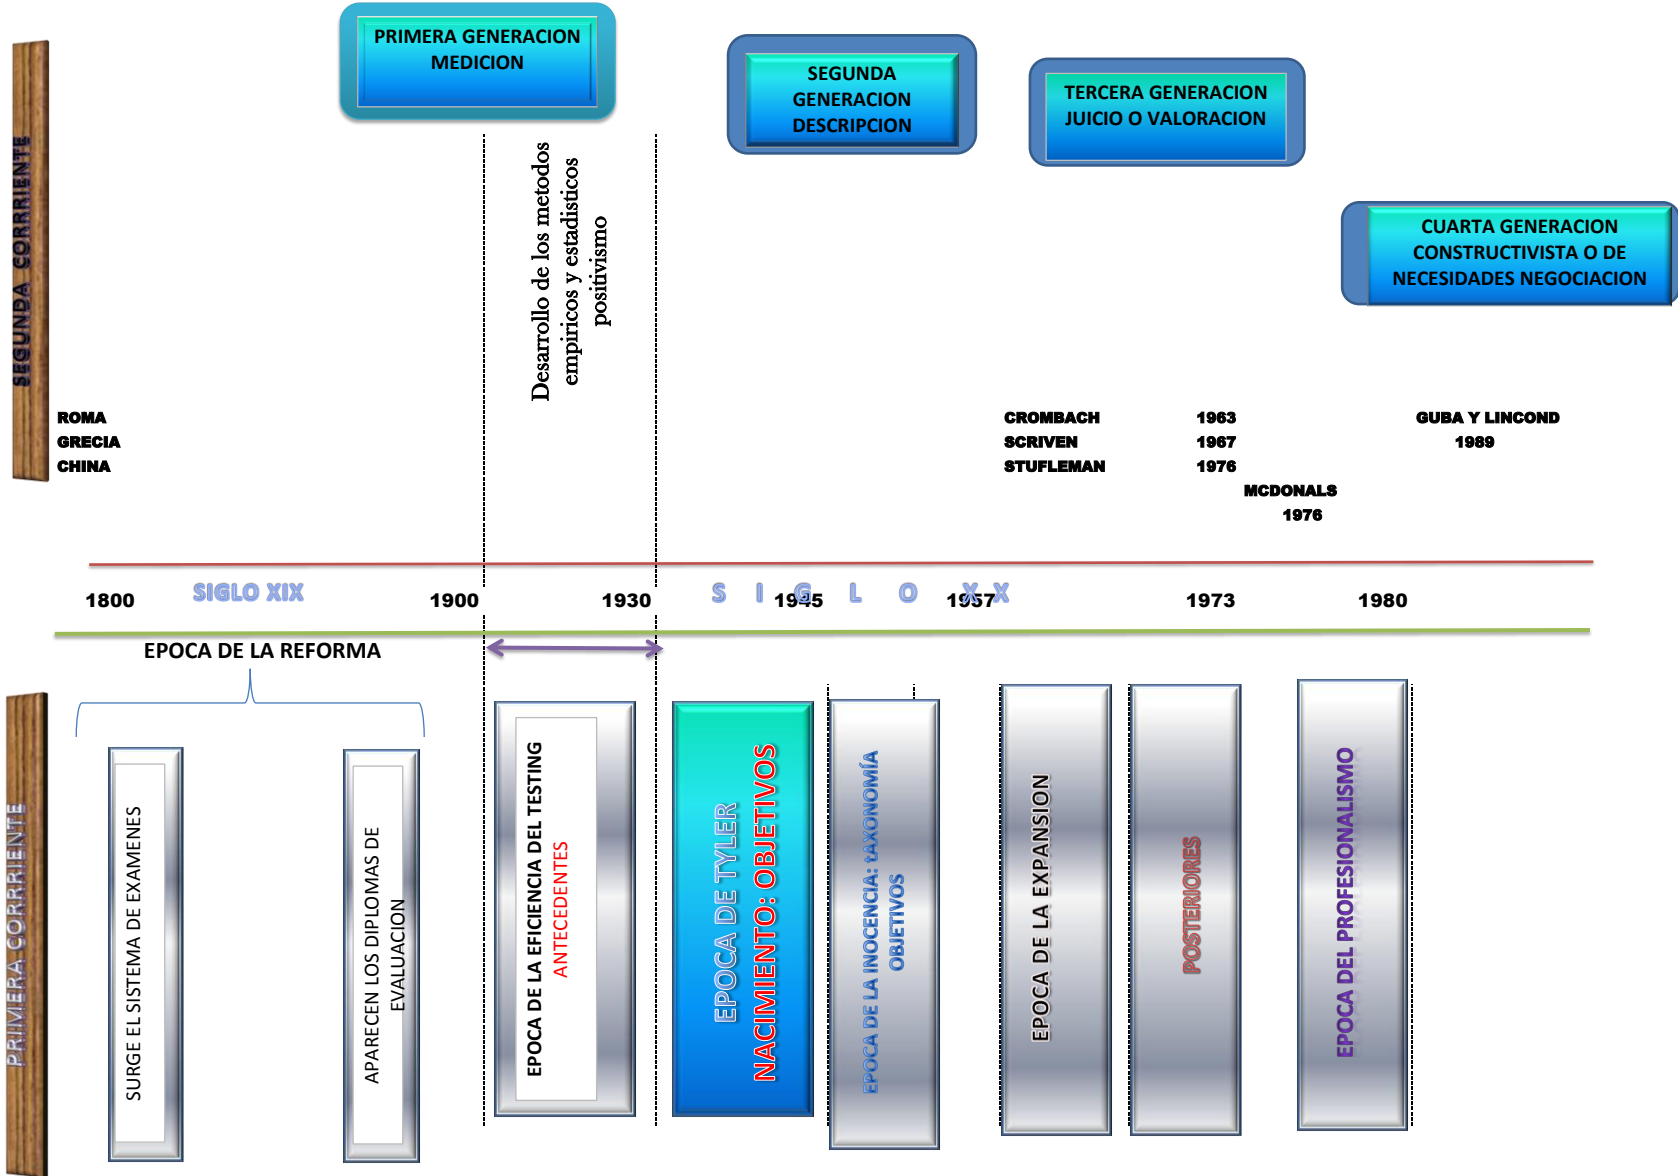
SEGUNDA CORRIENTE

PRIMERA GENERACION MEDICION

SEGUNDA GENERACION DESCRIPCION

TERCERA GENERACION JUICIO O VALORACION

CUARTA GENERACION CONSTRUCTIVISTA O DE NECESIDADES NEGOCIACION

Desarrollo de los metodos empiricos y estadisticos positivismo

ROMA
GRECIA
CHINA

CROMBACH 1963
SCRIVEN 1967
STUFLEMAN 1976
MCDONALS 1976

GUBA Y LINCOND 1989

1800 SIGLO XIX 1900 1930 S I G L O X X 1945 1957 1973 1980

EPOCA DE LA REFORMA

PRIMERA CORRIENTE

SURGE EL SISTEMA DE EXAMENES

APARECEN LOS DIPLOMAS DE EVALUACION

EPOCA DE LA EFICIENCIA DEL TESTING
ANTECEDENTES

EPOCA DE TYLER
NACIMIENTO: OBJETIVOS

EPOCA DE LA INOCENCIA: TAXONOMÍA OBJETIVOS

EPOCA DE LA EXPANSION

POSTERIORES

EPOCA DEL PROFESIONALISMO